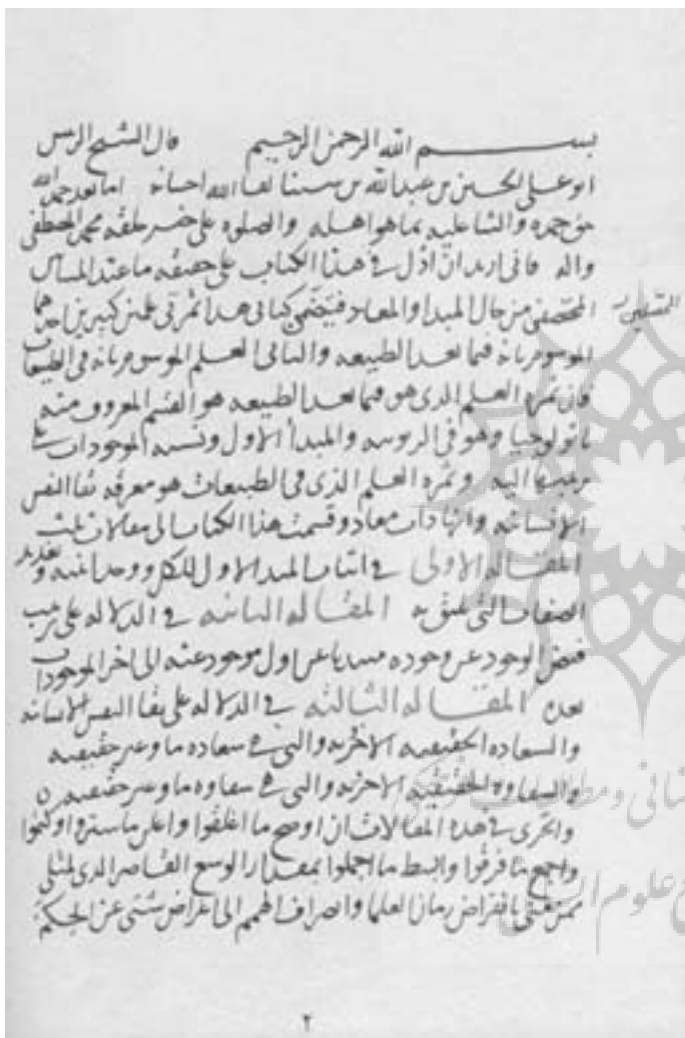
بسم الله الرحمن الرحيم قال الشيخ الرئيس ابو علي الحسين بن عبد الله بن سينا تغمده الله احسانه اما بعد حمد الله حق حمده والثناء عليه بما هو اهله والصلوة على خير خلقه محمد المصطفى واله فاني اردت ان اذل في هذا الكتاب على حقيقة ما عند المشائين المحصلين من حال المبدا والمعاد فيضمن كتابي هذا ثمرتي علمين كبيرين احدهما الموسوم بانه فيما بعد الطبيعه والثاني العلم الموسوم بانه في الطبيعيات فان ثمرة العلم الذي هو فيما بعد الطبيعه هو القسم المعروف منه بالثولوجيا وهو في الربوبيه والمبدا الاول ونسبة الموجودات في مرتبتها اليه وثمرة العلم الذي في الطبيعيات هو معرفة بقا النفس الانسانيه واثبات معاد وقسمت هذا الكتاب الى مقالات ثلث المقالة الاولى في اثبات المبدا الاول للكل ووحدانيته وعدد الصفات التي تليق به المقالة الثانيه في الدلالة على ترتيب فيض الوجود عن وجوده مبتدا من اول موجود عنه الى اخر الموجودات عنه المقالة الثالثه في الدلالة على بقا النفس الانسانيه والسعادة الحقيقيه الاخرويه والتي هي سعادة ما وعن حقيقه والسعادة الحقيقيه الاخرويه والتي هي سعادة ما وعن حقيقه ان والحري في هذه المقالات ان اوضح ما اغلقوا واعلن ما ستروا واكشف واجمع ما فرقوا وابسط ما اجملوا بمقدار الوسع القاصر الذي لمثلي ممن عني بالقراض رجال العلما وانصراف الهمم الى اغراض شتى عن الحكمة
التسليم
٢